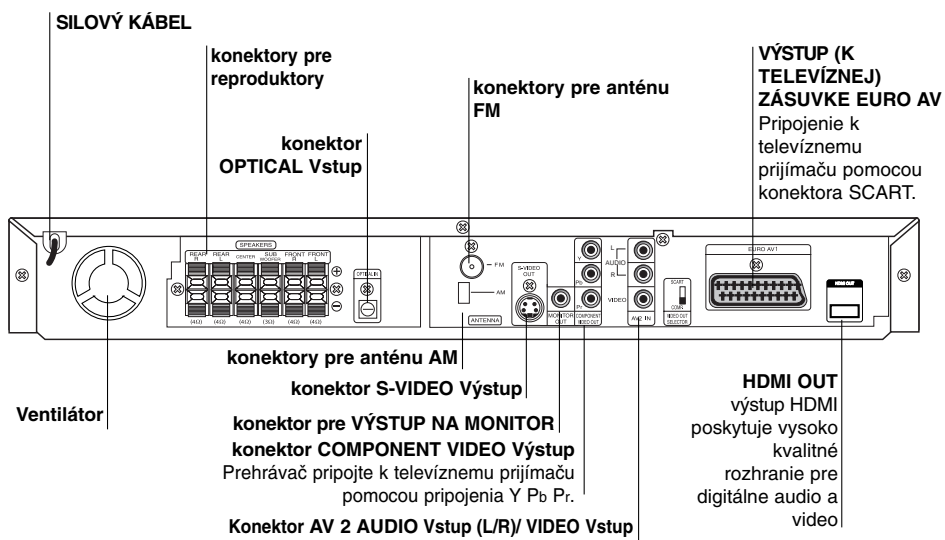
SILOVÝ KÁBEL

konektory pre reproduktory

konektor OPTICAL Vstup

konektory pre anténu FM

VÝSTUP (K TELEVÍZNEJ) ZÁSUVKE EURO AV
Pripojenie k televíznemu prijímaču pomocou konektora SCART.

SPEAKERS
REAR R
REAR L
CENTER
SUB WOOFER
FRONT R
FRONT L
(4Ω) (4Ω) (4Ω) (3Ω) (4Ω) (4Ω)
OPTICAL IN
FM
AM
ANTENNA
S-VIDEO OUT
MONITOR OUT
Y
Pb
Pr
COMPONENT VIDEO OUT
L
AUDIO
R
VIDEO
AV2 IN
SCART
VIDEO OUT SELECTOR
EURO AV1
HDMI OUT

konektory pre anténu AM

konektor S-VIDEO Výstup

Ventilátor

konektor pre VÝSTUP NA MONITOR

konektor COMPONENT VIDEO Výstup
Prehrávač pripojte k televíznemu prijímaču pomocou pripojenia Y Pb Pr.

Konektor AV 2 AUDIO Vstup (L/R)/ VIDEO Vstup

HDMI OUT
výstup HDMI poskytuje vysoko kvalitné rozhranie pre digitálne audio a video